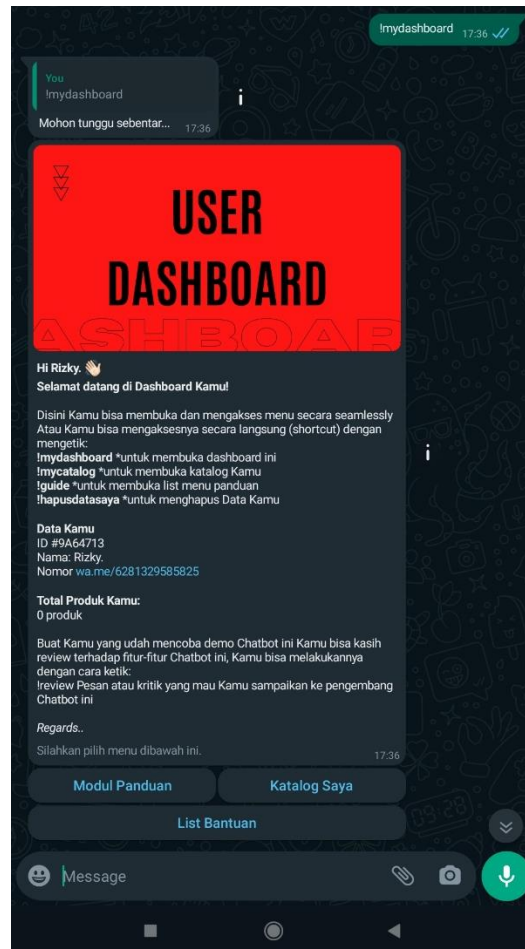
!mydashboard 17:36

You
!mydashboard

Mohon tunggu sebentar... 17:36

USER DASHBOARD

DASHBOARD

Hi Rizky. 👋🏻
Selamat datang di Dashboard Kamu!

Disini Kamu bisa membuka dan mengakses menu secara seamlessly Atau Kamu bisa mengaksesnya secara langsung (shortcut) dengan mengetik:
!mydashboard *untuk membuka dashboard ini
!mycatalog *untuk membuka katalog Kamu
!guide *untuk membuka list menu panduan
!hapusdatasaya *untuk menghapus Data Kamu

Data Kamu
ID #9A64713
Nama: Rizky.
Nomor wa.me/6281329585825

Total Produk Kamu:
0 produk

Buat Kamu yang udah mencoba demo Chatbot ini Kamu bisa kasih review terhadap fitur-fitur Chatbot ini, Kamu bisa melakukannya dengan cara ketik:
!review Pesan atau kritik yang mau Kamu sampaikan ke pengembang Chatbot ini

Regards..

Silahkan pilih menu dibawah ini. 17:36

Modul Panduan
Katalog Saya
List Bantuan

Message